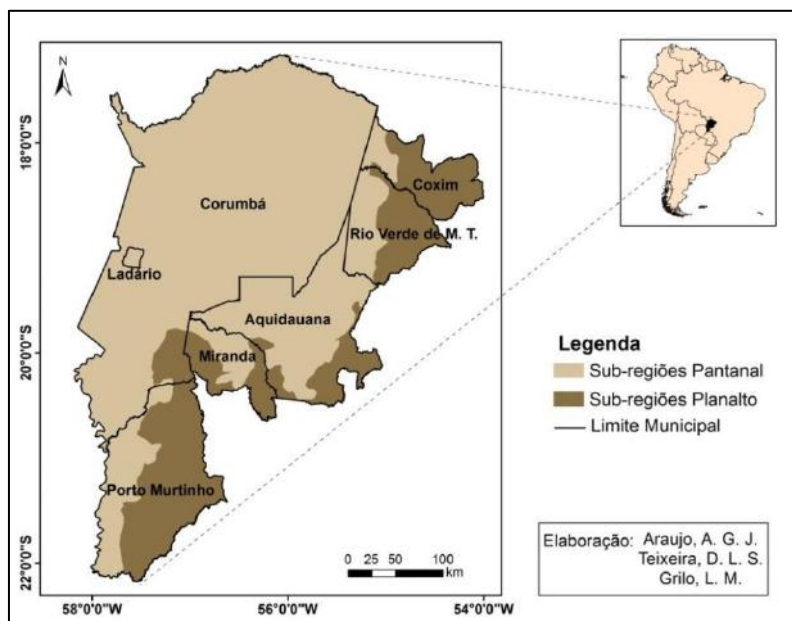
N

18°0'0"S

20°0'0"S

22°0'0"S

Corumbá

Ladário

Coxim

Rio Verde de M. T.

Aquidauana

Miranda

Porto Murtinho

Legenda
Sub-regiões Pantanal
Sub-regiões Planalto
Limite Municipal

0 25 50 100 km

Elaboração: Araujo, A. G. J.
Teixeira, D. L. S.
Grilo, L. M.

58°0'0"W 56°0'0"W 54°0'0"W